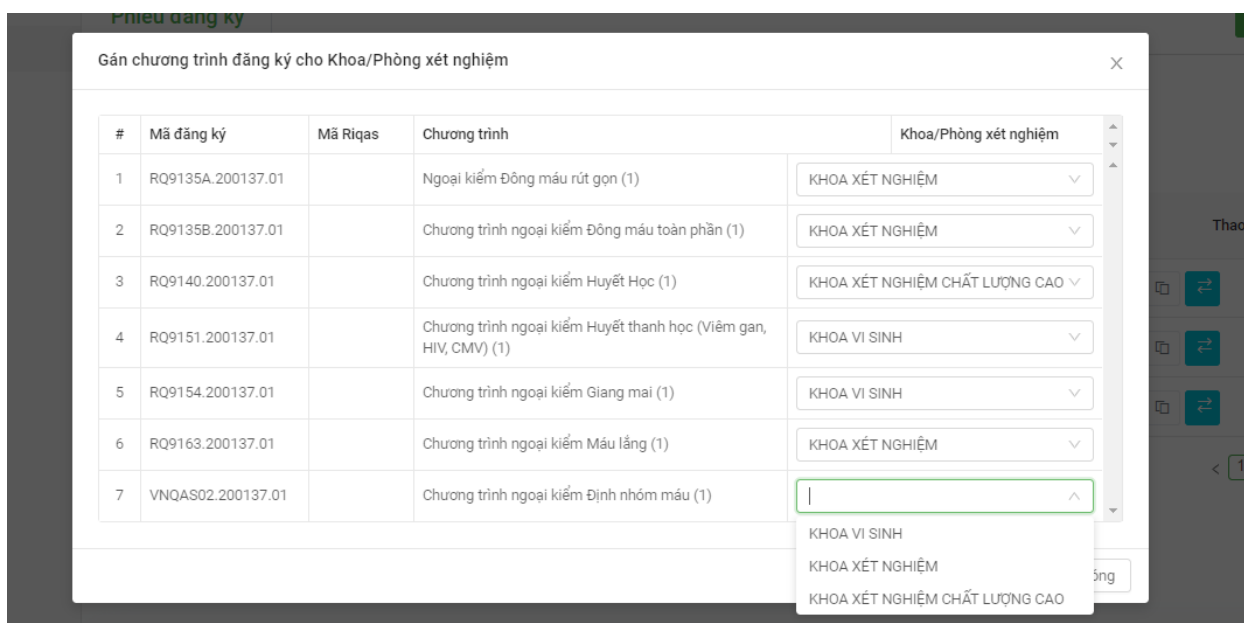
Phiếu đăng ký

Gán chương trình đăng ký cho Khoa/Phòng xét nghiệm

| # | Mã đăng ký | Mã Riqas | Chương trình | Khoa/Phòng xét nghiệm |
|---|---|---|---|---|
| 1 | RQ9135A.200137.01 | | Ngoại kiểm Đông máu rút gọn (1) | KHOA XÉT NGHIỆM |
| 2 | RQ9135B.200137.01 | | Chương trình ngoại kiểm Đông máu toàn phần (1) | KHOA XÉT NGHIỆM |
| 3 | RQ9140.200137.01 | | Chương trình ngoại kiểm Huyết Học (1) | KHOA XÉT NGHIỆM CHẤT LƯỢNG CAO |
| 4 | RQ9151.200137.01 | | Chương trình ngoại kiểm Huyết thanh học (Viêm gan, HIV, CMV) (1) | KHOA VI SINH |
| 5 | RQ9154.200137.01 | | Chương trình ngoại kiểm Giang mai (1) | KHOA VI SINH |
| 6 | RQ9163.200137.01 | | Chương trình ngoại kiểm Máu lắng (1) | KHOA XÉT NGHIỆM |
| 7 | VNQAS02.200137.01 | | Chương trình ngoại kiểm Định nhóm máu (1) | |

KHOA VI SINH
KHOA XÉT NGHIỆM
KHOA XÉT NGHIỆM CHẤT LƯỢNG CAO

Thao

ống

1